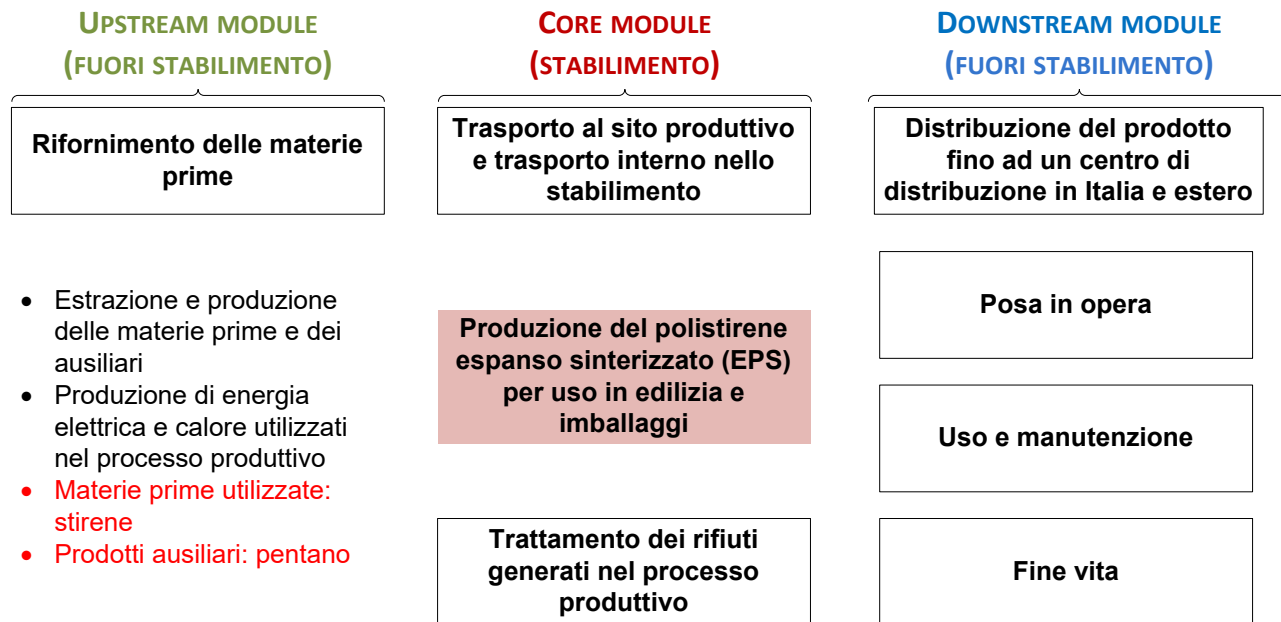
UPSTREAM MODULE
(FUORI STABILIMENTO)

Rifornimento delle materie prime

- Estrazione e produzione delle materie prime e dei ausiliari
- Produzione di energia elettrica e calore utilizzati nel processo produttivo
- Materie prime utilizzate: stirene
- Prodotti ausiliari: pentano

CORE MODULE
(STABILIMENTO)

Trasporto al sito produttivo e trasporto interno nello stabilimento

Produzione del polistirene espanso sinterizzato (EPS) per uso in edilizia e imballaggi

Trattamento dei rifiuti generati nel processo produttivo

DOWNSTREAM MODULE
(FUORI STABILIMENTO)

Distribuzione del prodotto fino ad un centro di distribuzione in Italia e estero

Posa in opera

Uso e manutenzione

Fine vita